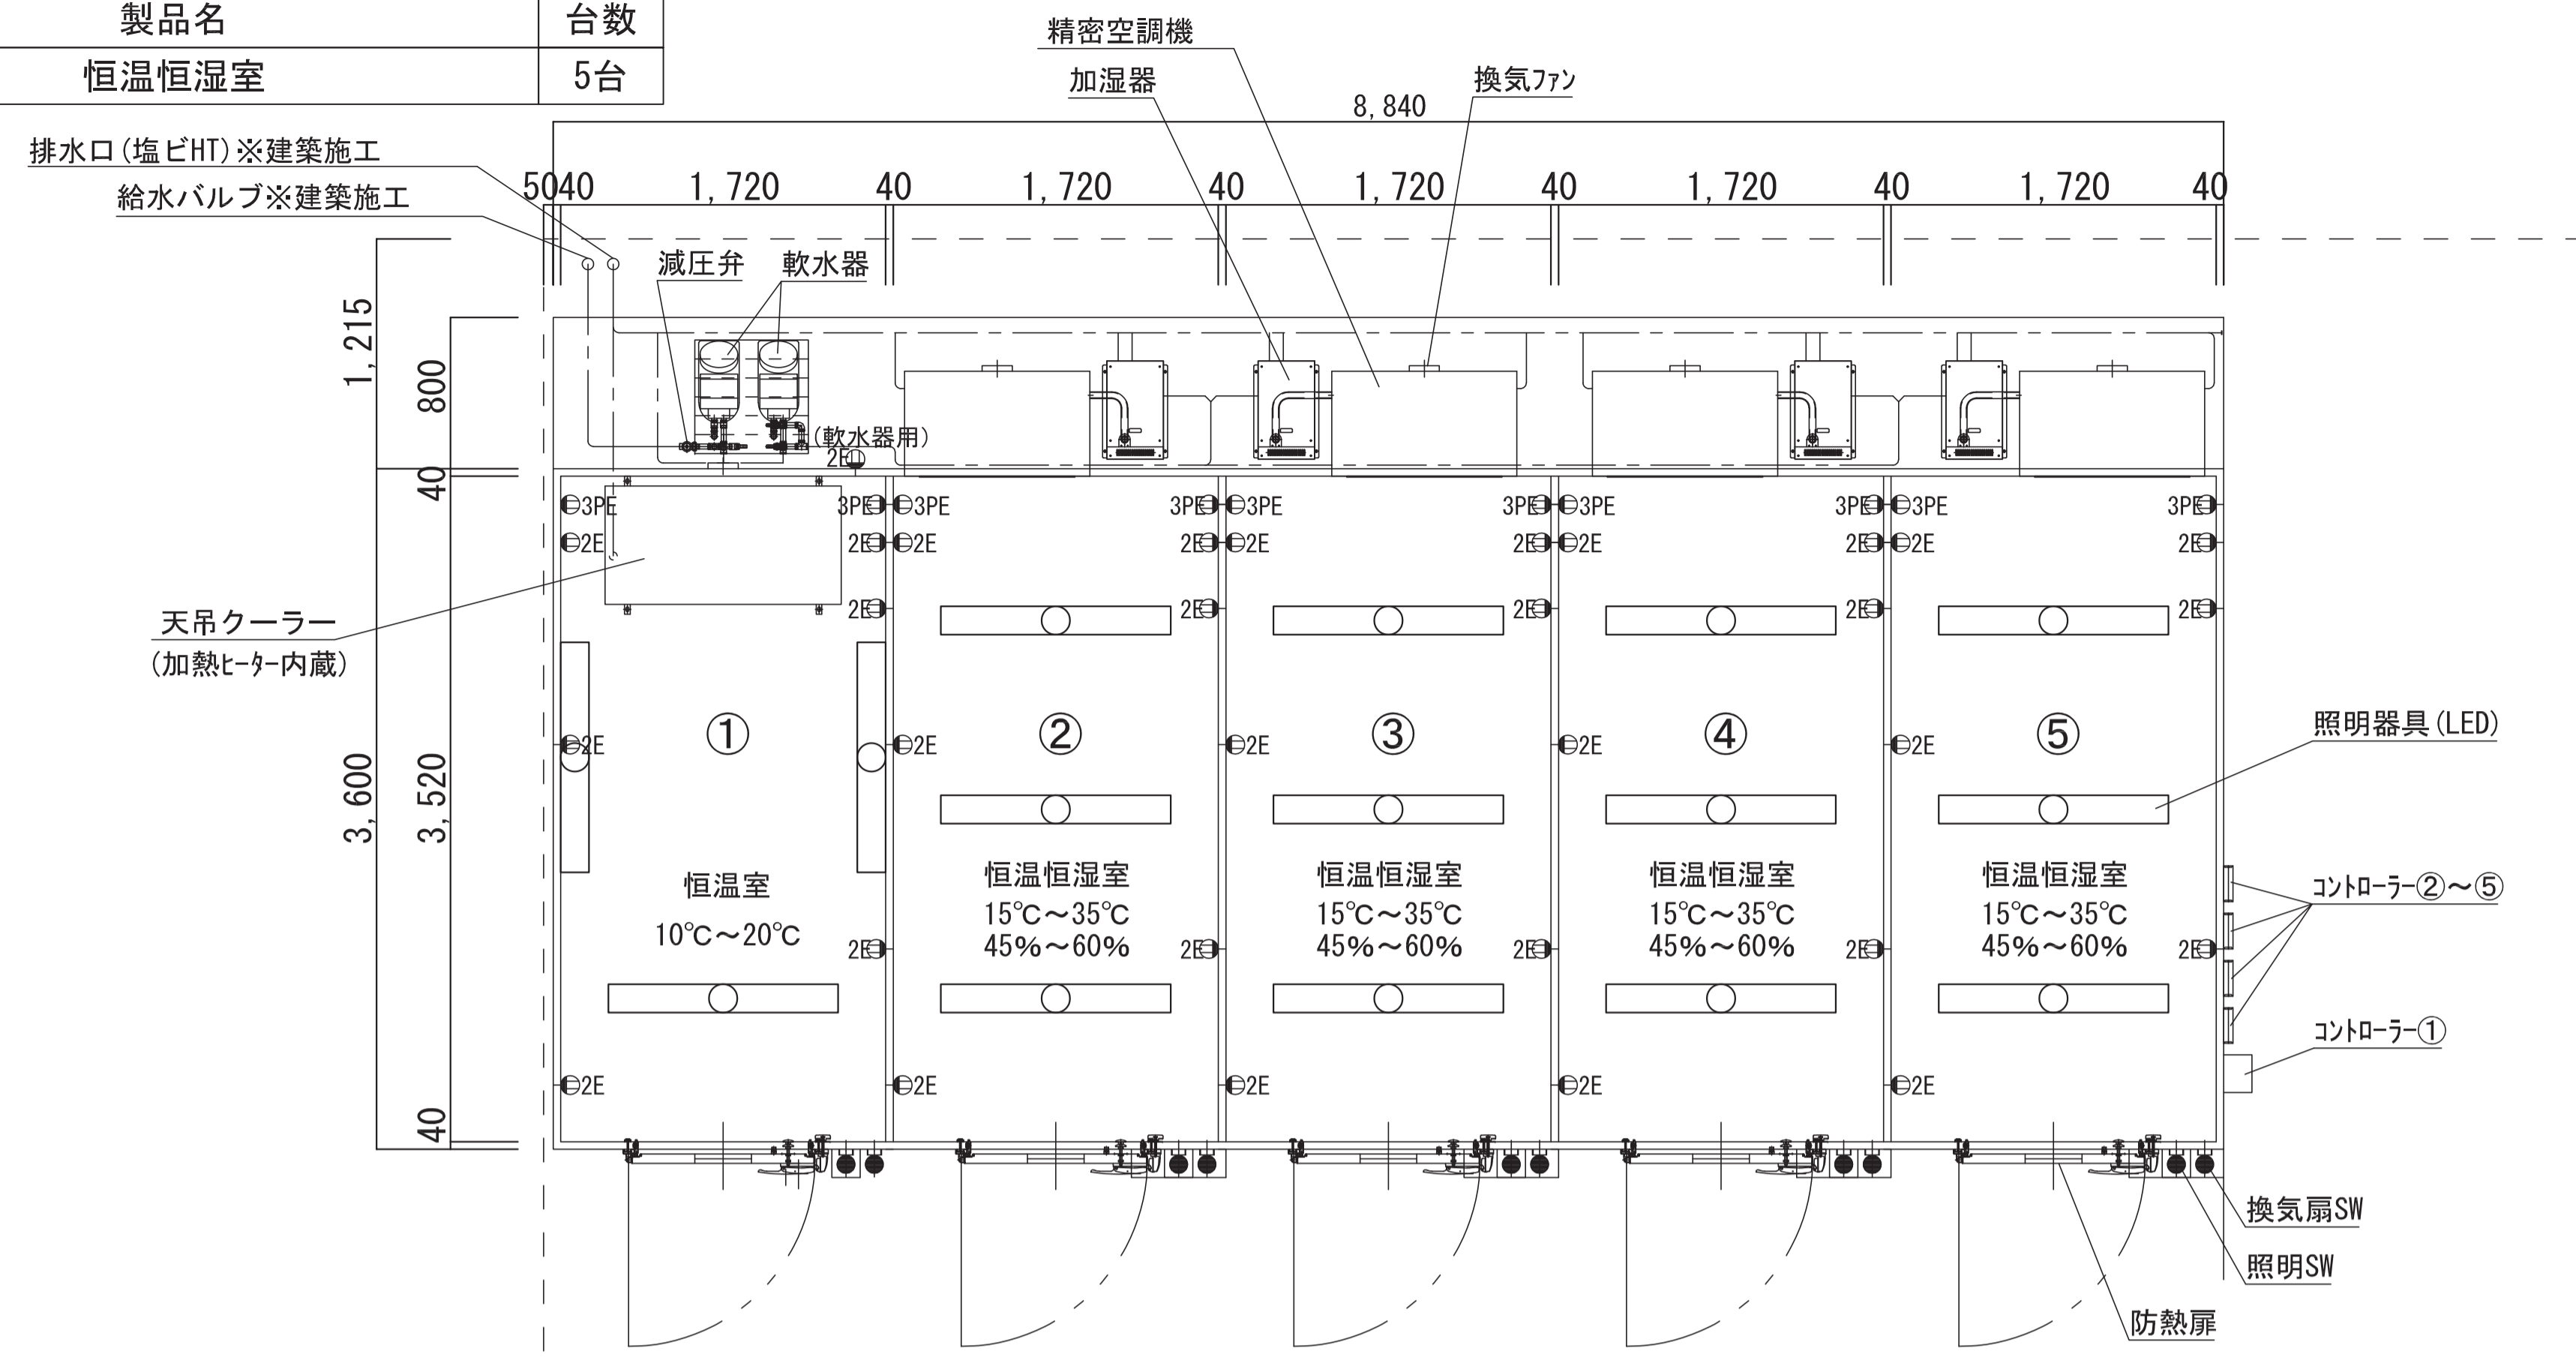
| 製品名 | 台数 |
|---|---|
| 恒温恒湿室 | 5台 |

精密空調機
加湿器
換気ファン
8,840
排水口(塩ビHT)※建築施工
給水バルブ※建築施工
50 40 1,720 40 1,720 40 1,720 40 1,720 40 1,720 40
減圧弁
軟水器
(軟水器用)
2E
1,215
800
40
3,600
3,520
40
3PE 2E 3PE 2E 2E 2E 2E 2E
天吊クーラー
(加熱ヒーター内蔵)
①
恒温室
10℃～20℃
②
恒温恒湿室
15℃～35℃
45%～60%
③
恒温恒湿室
15℃～35℃
45%～60%
④
恒温恒湿室
15℃～35℃
45%～60%
⑤
恒温恒湿室
15℃～35℃
45%～60%
照明器具(LED)
コントローラー②～⑤
コントローラー①
換気扇SW
照明SW
防熱扉